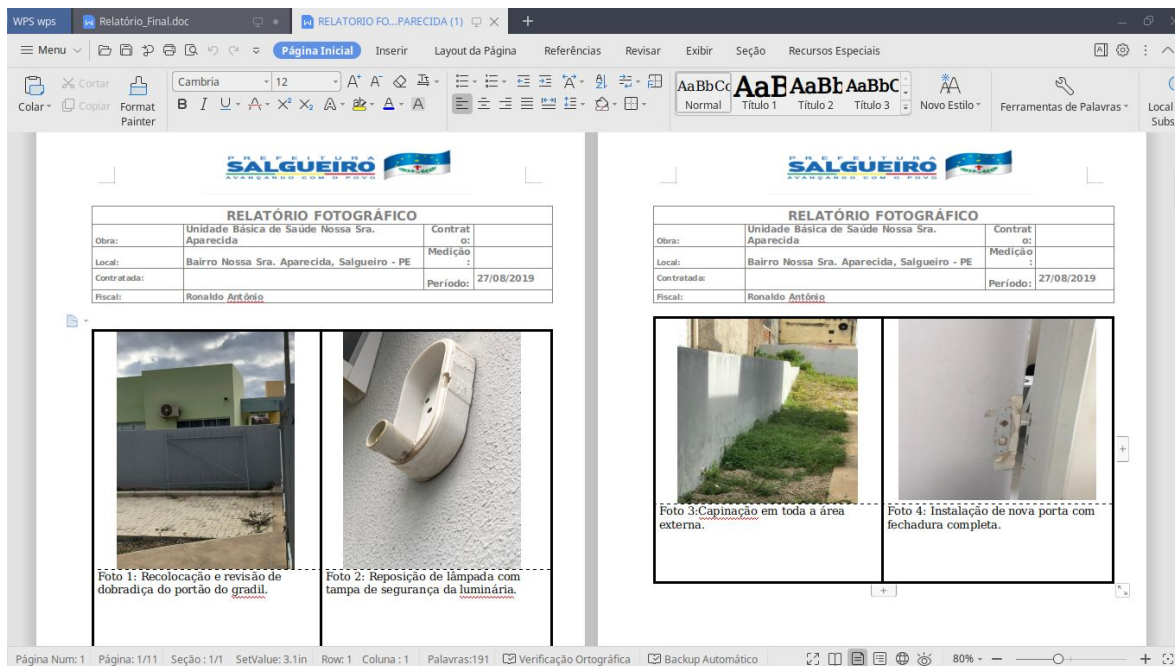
WPS wps | Relatório_Final.doc | RELATORIO FO...PARECIDA (1) | +

≡ Menu | Página Inicial | Inserir | Layout da Página | Referências | Revisar | Exibir | Seção | Recursos Especiais

Colar | Cortar | Copiar | Format Painter | Cambria | 12 | AaBbCc Normal | AaB Título 1 | AaBb Título 2 | AaBbC Título 3 | Novo Estilo | Ferramentas de Palavras | Local Subs

PREFEITURA SALGUEIRO AVANÇANDO COM O POVO

| RELATÓRIO FOTOGRÁFICO | | | |
|---|---|---|---|
| Obra: | Unidade Básica de Saúde Nossa Sra. Aparecida | Contrato: | |
| Local: | Bairro Nossa Sra. Aparecida, Salgueiro - PE | Medição: | |
| Contratada: | | Período: | 27/08/2019 |
| Fiscal: | Ronaldo Antônio | | |

Foto 1: Recolocação e revisão de dobradiça do portão do gradil.

Foto 2: Reposição de lâmpada com tampa de segurança da luminária.

PREFEITURA SALGUEIRO AVANÇANDO COM O POVO

| RELATÓRIO FOTOGRÁFICO | | | |
|---|---|---|---|
| Obra: | Unidade Básica de Saúde Nossa Sra. Aparecida | Contrato: | |
| Local: | Bairro Nossa Sra. Aparecida, Salgueiro - PE | Medição: | |
| Contratada: | | Período: | 27/08/2019 |
| Fiscal: | Ronaldo Antônio | | |

Foto 3:Capinação em toda a área externa.

Foto 4: Instalação de nova porta com fechadura completa.

Página Num: 1 | Página: 1/11 | Seção: 1/1 | SetValue: 3.1in | Row: 1 | Coluna: 1 | Palavras:191 | Verificação Ortográfica | Backup Automático | 80%